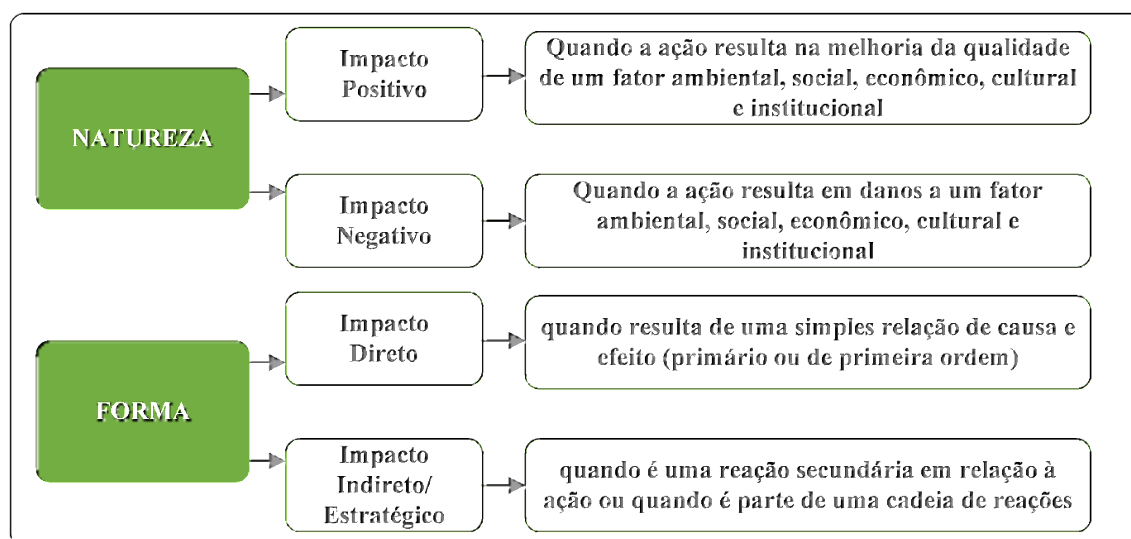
NATUREZA

Impacto Positivo

Quando a ação resulta na melhoria da qualidade de um fator ambiental, social, econômico, cultural e institucional

Impacto Negativo

Quando a ação resulta em danos a um fator ambiental, social, econômico, cultural e institucional

FORMA

Impacto Direto

quando resulta de uma simples relação de causa e efeito (primário ou de primeira ordem)

Impacto Indireto/ Estratégico

quando é uma reação secundária em relação à ação ou quando é parte de uma cadeia de reações